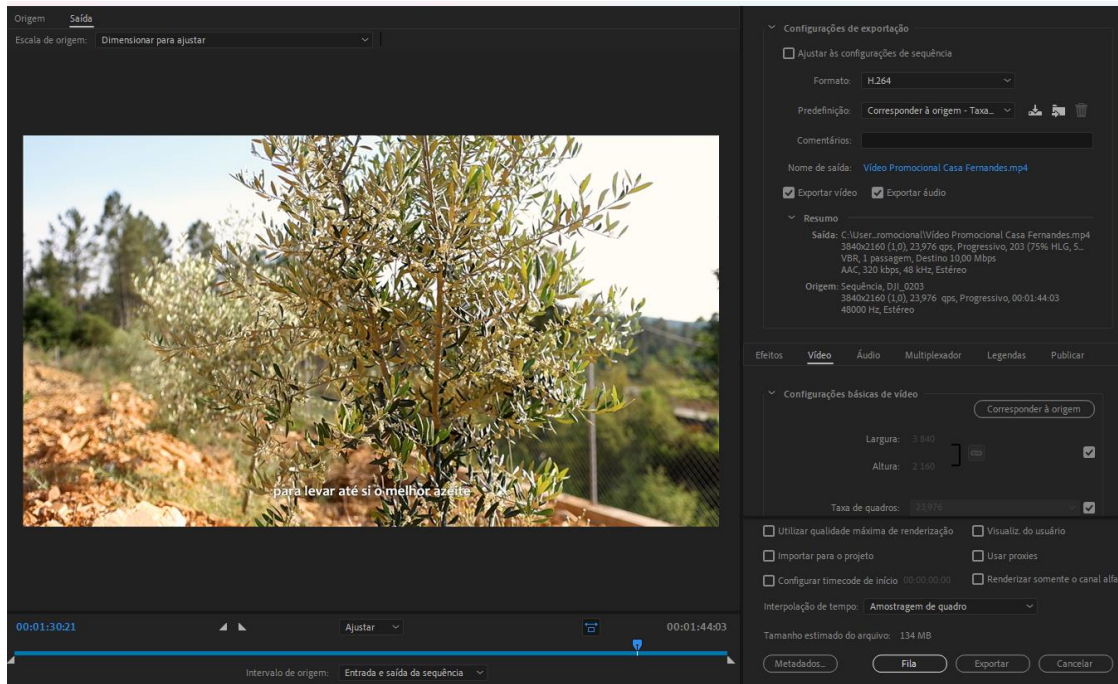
Origem Saída

Escala de origem: Dimensionar para ajustar

para levar até si o melhor azeite

00:01:30:21

Ajustar

00:01:44:03

Intervalo de origem: Entrada e saída da sequência

Configurações de exportação

Ajustar às configurações de sequência

Formato: H.264

Predefinição: Corresponder à origem - Taxa...

Comentários:

Nome de saída: Vídeo Promocional Casa Fernandes.mp4

Exportar vídeo Exportar áudio

Resumo

Saída: C:\User...romocional\Vídeo Promocional Casa Fernandes.mp4
3840x2160 (1,0), 23,976 qps, Progressivo, 203 (75% HLG, 5...
VBR, 1 passagem, Destino 10,00 Mbps
AAC, 320 kbps, 48 kHz, Estéreo

Origem: Sequência, DJI_0203
3840x2160 (1,0), 23,976 qps, Progressivo, 00:01:44:03
48000 Hz, Estéreo

Efeitos Vídeo Áudio Multiplexador Legendas Publicar

Configurações básicas de vídeo

Corresponder à origem

Largura: 3 840

Altura: 2 160

Taxa de quadros: 23,976

Utilizar qualidade máxima de renderização Visualiz. do usuário

Importar para o projeto Usar proxies

Configurar timecode de início 00:00:00:00 Renderizar somente o canal alfa

Interpolação de tempo: Amostragem de quadro

Tamanho estimado do arquivo: 134 MB

Metadados... Fila Exportar Cancelar